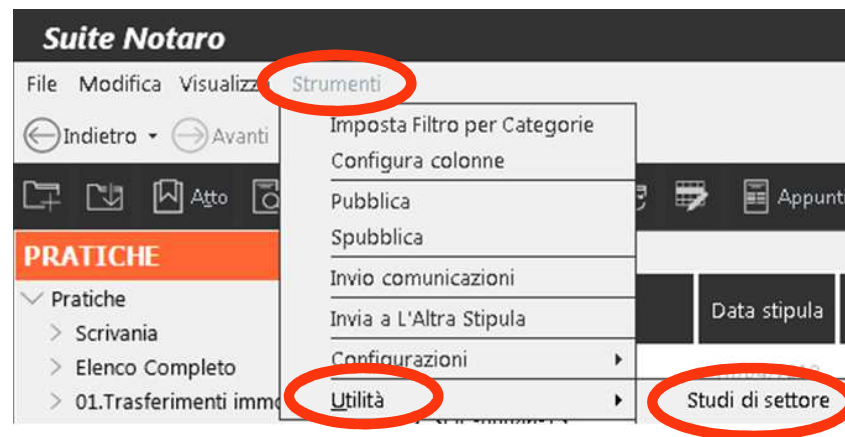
Suite Notaro

File Modifica Visualizz Strumenti

Indietro Avanti

Atto Appunti

PRATICHE

Pratiche
Scrivania
Elenco Completo
01.Trasferimenti immo

Imposta Filtro per Categorie
Configura colonne
Pubblica
Spubblica
Invio comunicazioni
Invia a L'Altra Stipula
Configurazioni
Utilità

Data stipula

Studi di settore